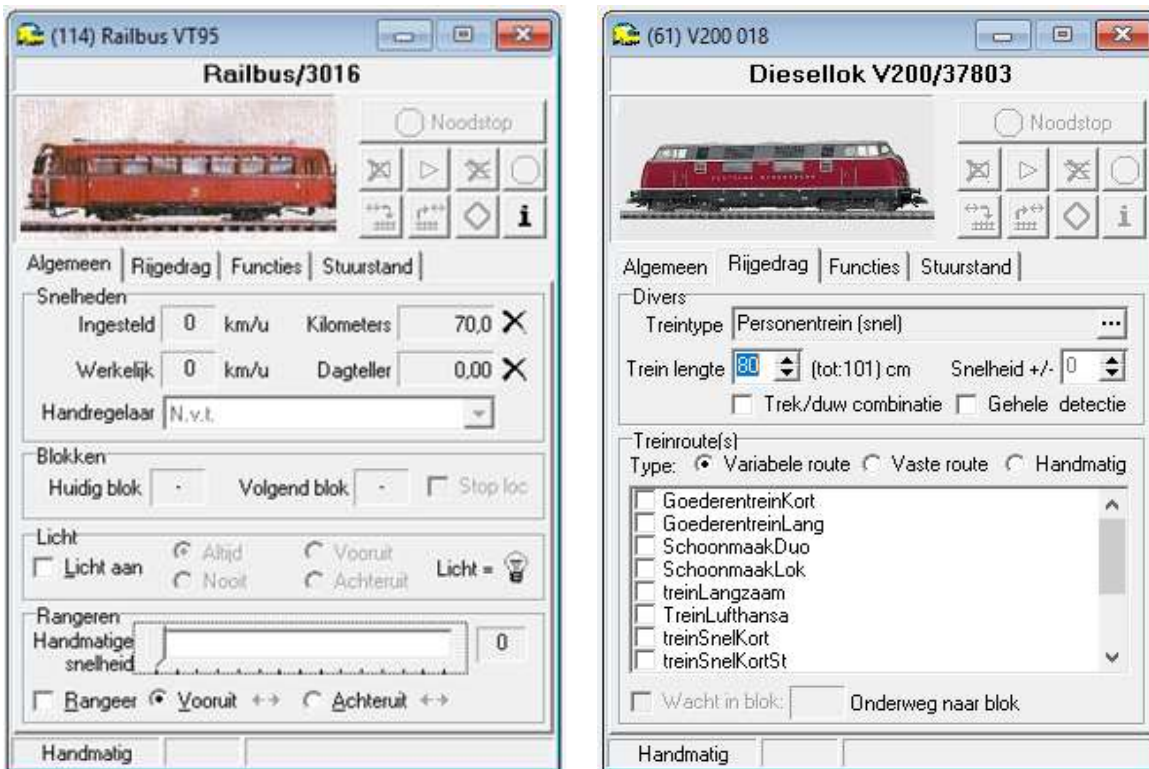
(114) Railbus VT95

Railbus/3016

Noodstop

i

Algemeen | Rijgedrag | Functies | Stuurstand

Snelheden

Ingesteld 0 km/u Kilometers 70,0 ✕

Werkelijk 0 km/u Dagteller 0,00 ✕

Handregelaar N.v.t.

Blokken

Huidig blok - Volgend blok - Stop loc

Licht

Licht aan Altijd Nooit Vooruit Achteruit Licht =

Rangeren

Handmatige snelheid 0

Rangeer Vooruit ↔ Achteruit ↔

Handmatig

(61) V200 018

Diesellok V200/37803

Noodstop

i

Algemeen Rijgedrag | Functies | Stuurstand

Divers

Treintype Personentrein (snel) ...

Trein lengte 80 (tot:101) cm Snelheid +/- 0

Trek/duw combinatie Gehele detectie

Treinroute(s)

Type: Variabele route Vaste route Handmatig

GoederentreinKort
GoederentreinLang
SchoonmaakDuo
SchoonmaakLok
treinLangzaam
TreinLufthansa
treinSnelKort
treinSnelKortSt

Wacht in blok: Onderweg naar blok

Handmatig